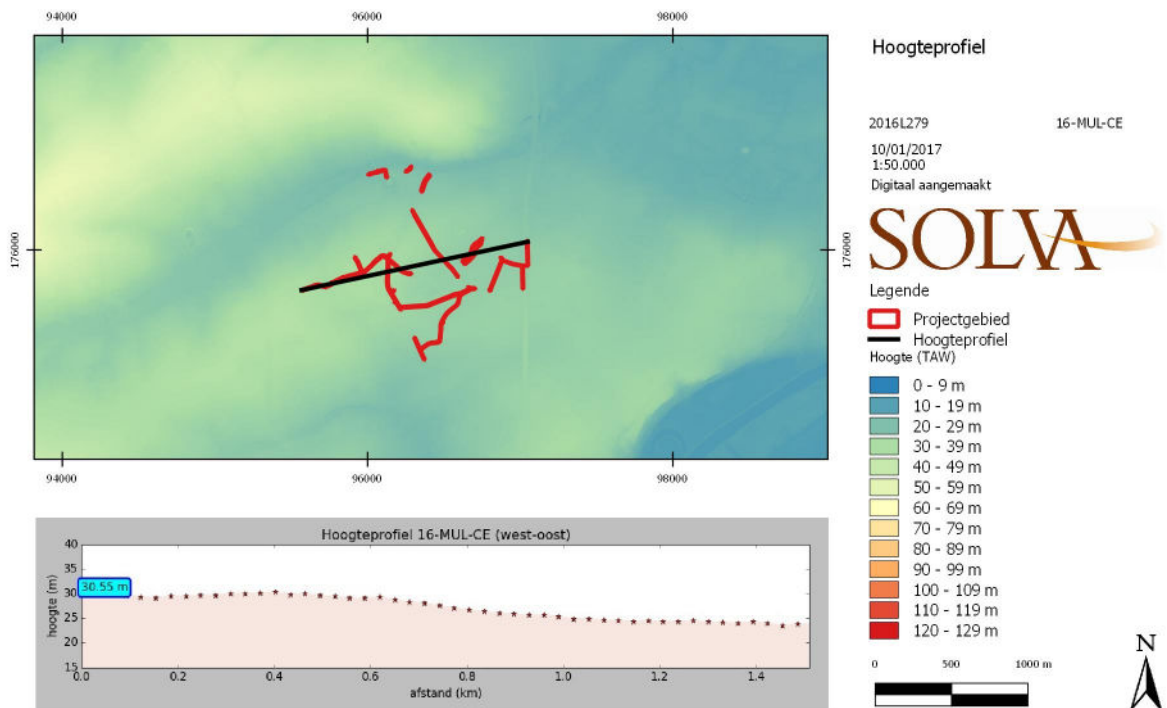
94000 96000 98000

176000 176000

94000 96000 98000

Hoogteprofiel

2016L279 16-MUL-CE

10/01/2017
1:50.000
Digitaal aangemaakt

SOLVA

Legende

Projectgebied
Hoogteprofiel

Hoogte (TAW)

0 - 9 m
10 - 19 m
20 - 29 m
30 - 39 m
40 - 49 m
50 - 59 m
60 - 69 m
70 - 79 m
80 - 89 m
90 - 99 m
100 - 109 m
110 - 119 m
120 - 129 m

0 500 1000 m

N

Hoogteprofiel 16-MUL-CE (west-oost)

40
35
30
25
20
15

hoogte (m)

30.55 m

0.0 0.2 0.4 0.6 0.8 1.0 1.2 1.4

afstand (km)